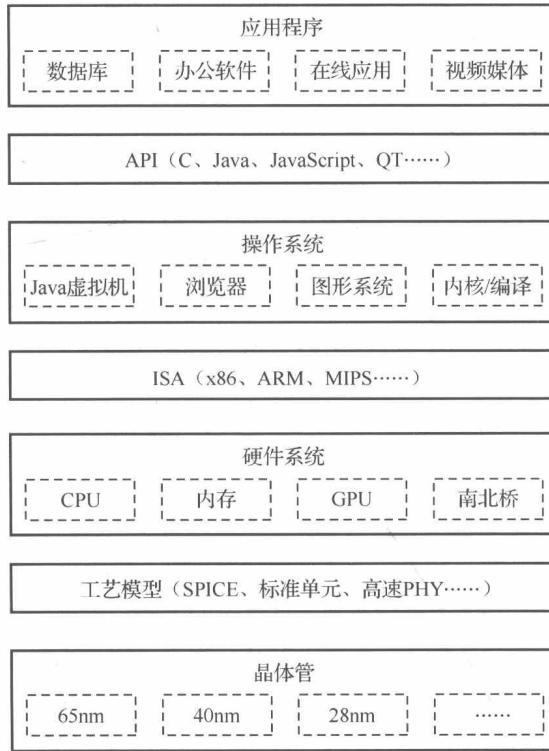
应用程序

数据库 办公软件 在线应用 视频媒体

API（C、Java、JavaScript、QT……）

操作系统

Java虚拟机 浏览器 图形系统 内核/编译

ISA（x86、ARM、MIPS……）

硬件系统

CPU 内存 GPU 南北桥

工艺模型（SPICE、标准单元、高速PHY……）

晶体管

65nm 40nm 28nm ……